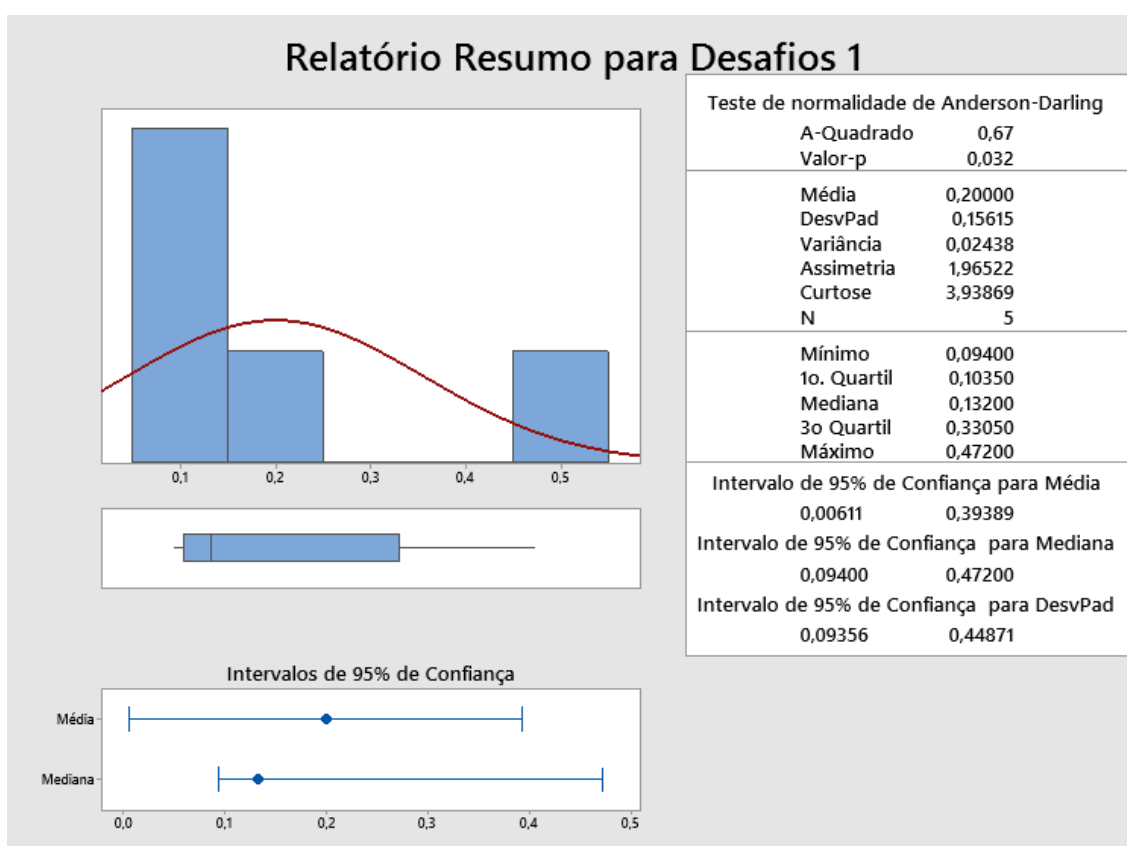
Relatório Resumo para Desafios 1

0,1
0,2
0,3
0,4
0,5

Intervalos de 95% de Confiança

Média
Mediana

0,0
0,1
0,2
0,3
0,4
0,5

Teste de normalidade de Anderson-Darling

| | |
|---|---|
| A-Quadrado | 0,67 |
| Valor-p | 0,032 |

| | |
|---|---|
| Média | 0,20000 |
| DesvPad | 0,15615 |
| Variância | 0,02438 |
| Assimetria | 1,96522 |
| Curtose | 3,93869 |
| N | 5 |

| | |
|---|---|
| Mínimo | 0,09400 |
| 1o. Quartil | 0,10350 |
| Mediana | 0,13200 |
| 3o Quartil | 0,33050 |
| Máximo | 0,47200 |

Intervalo de 95% de Confiança para Média
0,00611 0,39389

Intervalo de 95% de Confiança para Mediana
0,09400 0,47200

Intervalo de 95% de Confiança para DesvPad
0,09356 0,44871